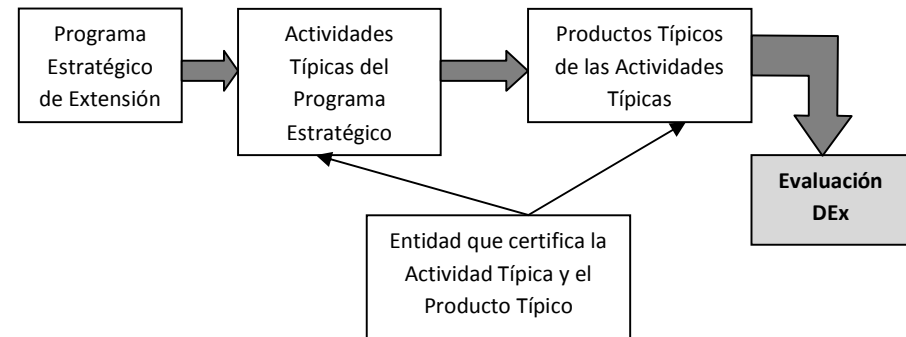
Programa Estratégico de Extensión

Actividades Típicas del Programa Estratégico

Productos Típicos de las Actividades Típicas

Evaluación DEx

Entidad que certifica la Actividad Típica y el Producto Típico